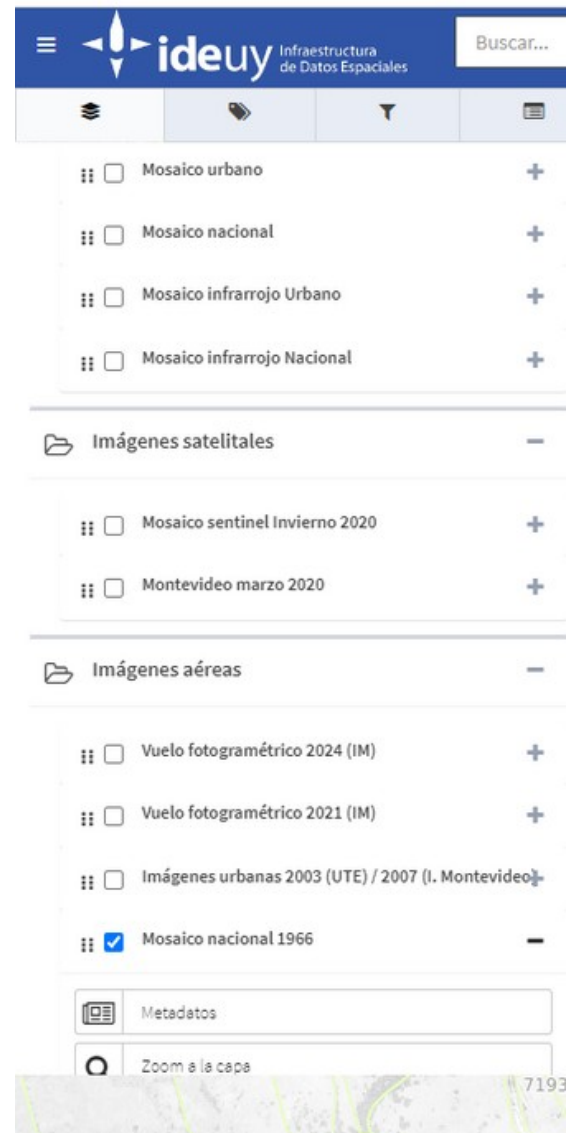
ideuy Infraestructura de Datos Espaciales

Buscar...

Mosaico urbano +

Mosaico nacional +

Mosaico infrarrojo Urbano +

Mosaico infrarrojo Nacional +

Imágenes satelitales −

Mosaico sentinel Invierno 2020 +

Montevideo marzo 2020 +

Imágenes aéreas −

Vuelo fotogramétrico 2024 (IM) +

Vuelo fotogramétrico 2021 (IM) +

Imágenes urbanas 2003 (UTE) / 2007 (I. Montevideo +

Mosaico nacional 1966 −

Metadatos

Zoom a la capa

7193